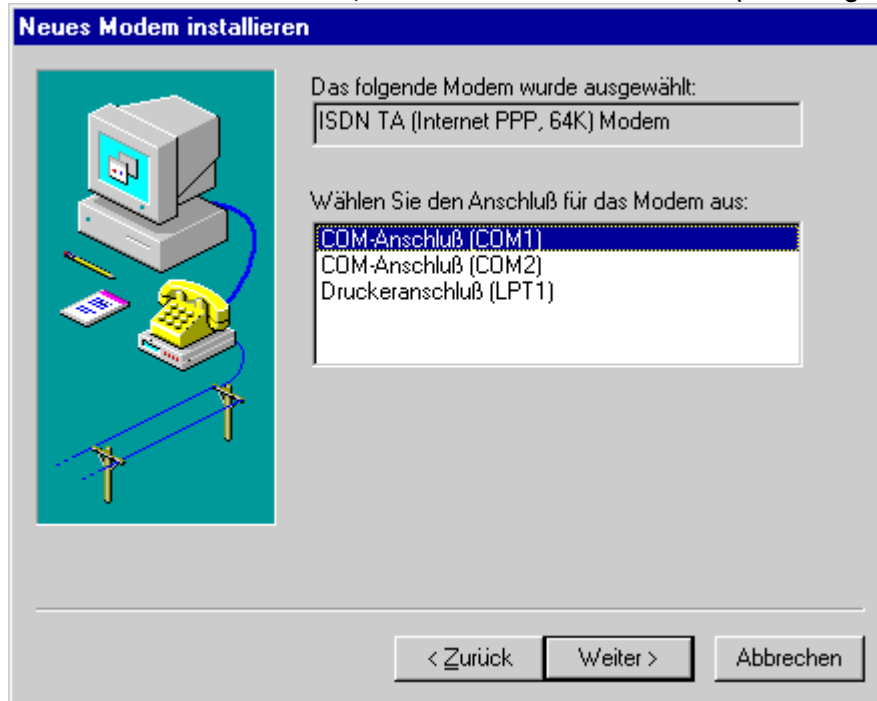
Neues Modem installieren

Das folgende Modem wurde ausgewählt:

ISDN TA (Internet PPP, 64K) Modem

Wählen Sie den Anschluß für das Modem aus:

COM-Anschluß (COM1)
COM-Anschluß (COM2)
Druckeranschluß (LPT1)

< Zurück
Weiter >
Abbrechen